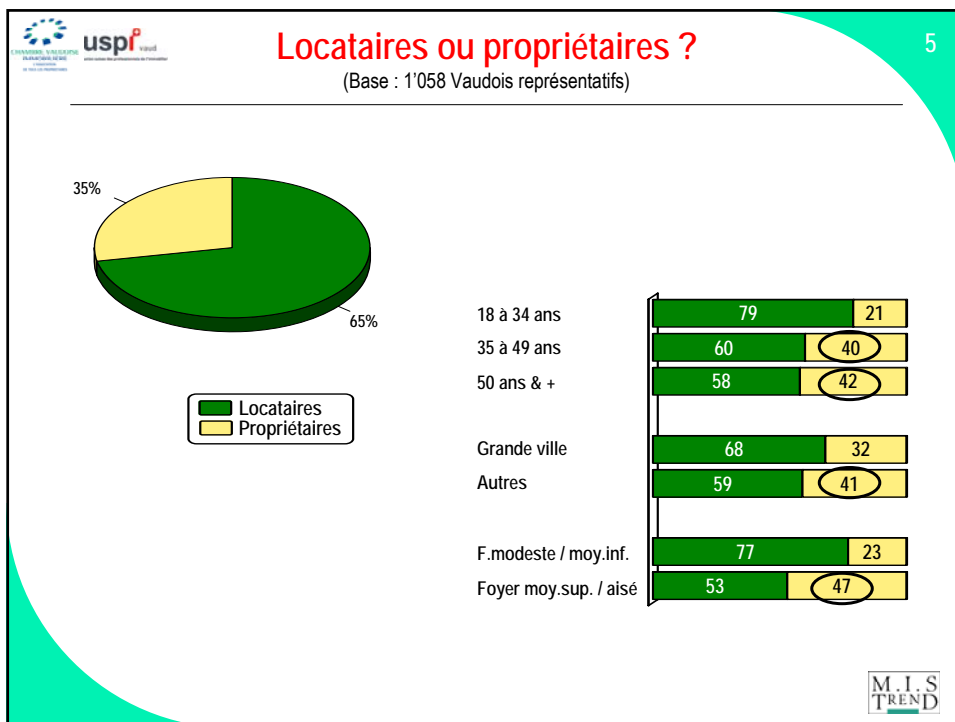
CHAMBRE VAUDOISE IMMOBILIÈRE

uspi vaud

Locataires ou propriétaires ?

(Base : 1'058 Vaudois représentatifs)

5

35%

65%

Locataires
Propriétaires

| | Locataires | Propriétaires |
|---|---|---|
| 18 à 34 ans | 79 | 21 |
| 35 à 49 ans | 60 | 40 |
| 50 ans & + | 58 | 42 |
| Grande ville | 68 | 32 |
| Autres | 59 | 41 |
| F.modeste / moy.inf. | 77 | 23 |
| Foyer moy.sup. / aisé | 53 | 47 |

M.I.S TREND